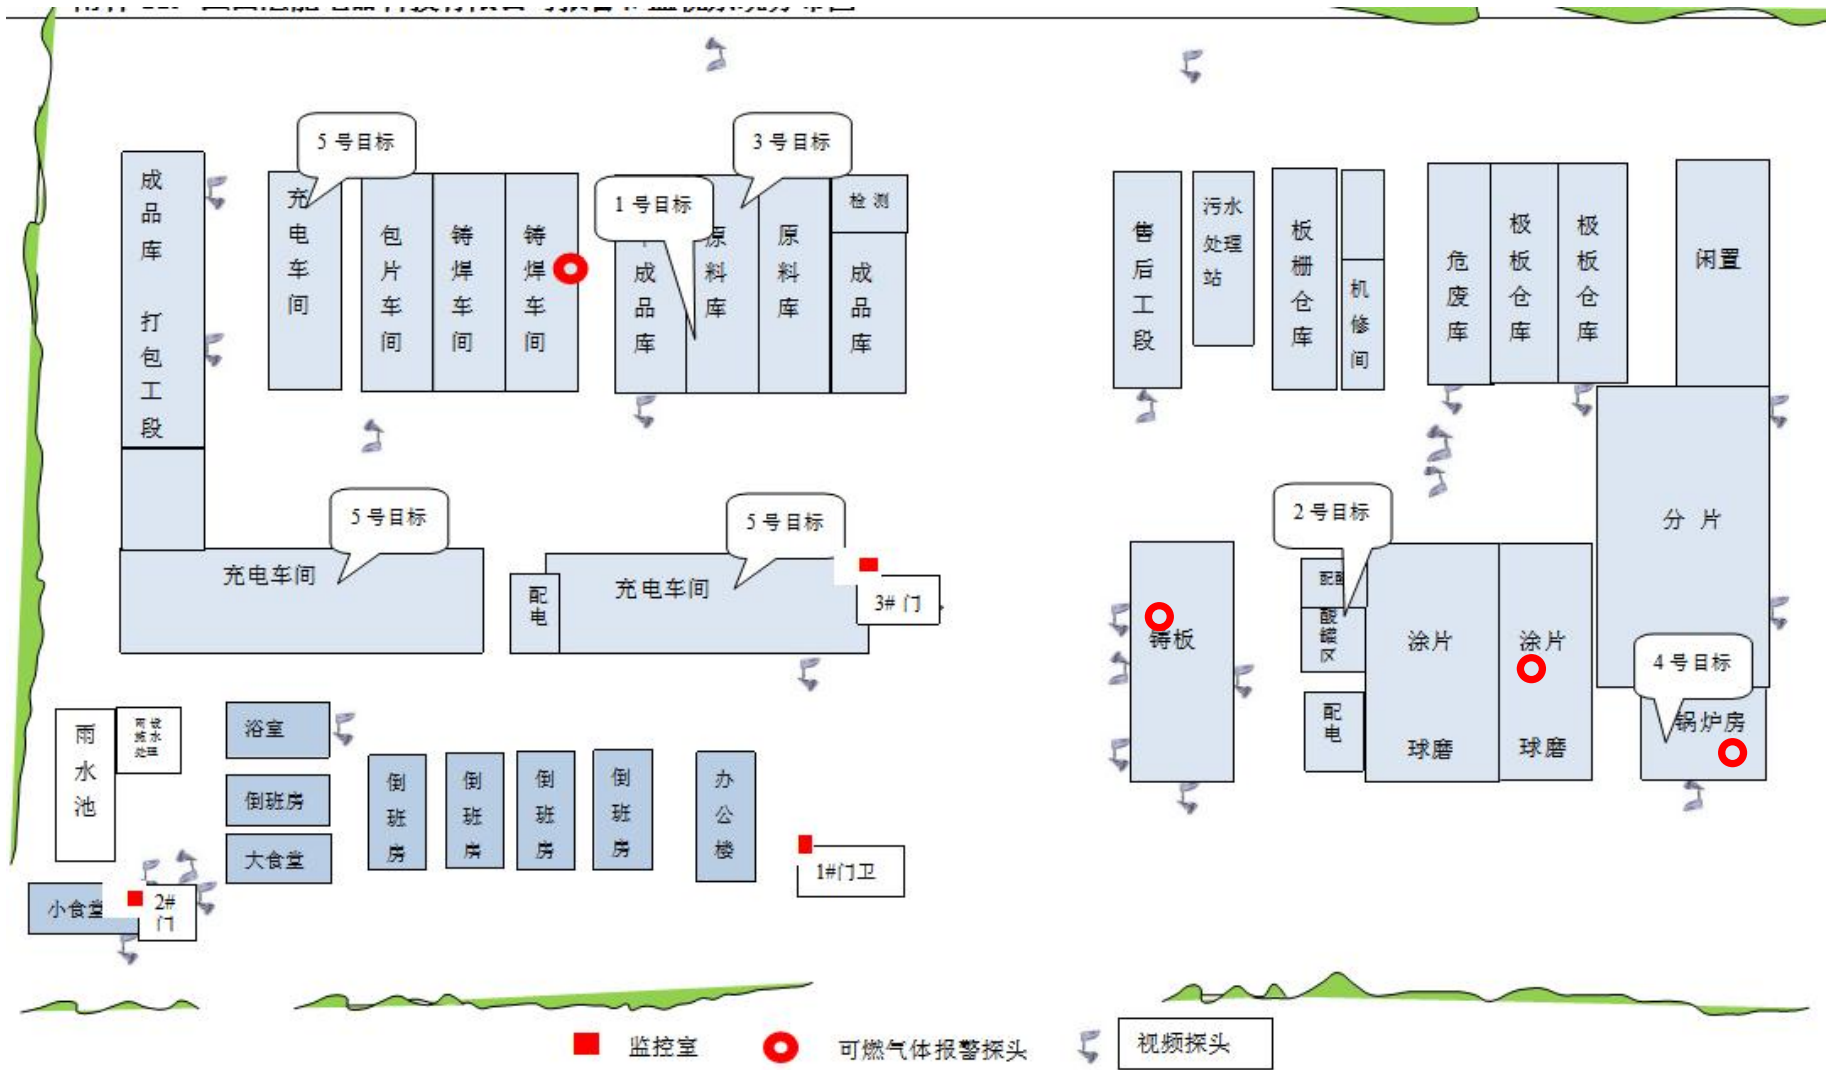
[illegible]

5号目标

3号目标

1号目标

成品库

打包工段

充电车间

包片车间

铸焊车间

铸焊车间

成品库

原料库

原料库

检测

成品库

售后工段

污水处理站

板栅仓库

机修间

危废库

极板仓库

极板仓库

闲置

5号目标

5号目标

2号目标

充电车间

配电

充电车间

3#门

铸板

配酸区

配酸区

涂片

球磨

涂片

球磨

分片

4号目标

锅炉房

配电

雨水池

雨水处理

浴室

倒班房

大食堂

倒班房

倒班房

倒班房

倒班房

办公楼

1#门卫

小食堂

2#门

监控室

可燃气体报警探头

视频探头